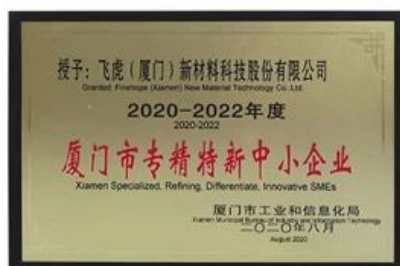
授予：飞虎（厦门）新材料科技股份有限公司
Granted: Finehope (Xiamen) New Material Technology Co.,Ltd

2020-2022年度
2020-2022

厦门市专精特新中小企业
Xiamen Specialized, Refining, Differentiate, Innovative SMEs

厦门市工业和信息化局
Xiamen Municipal Bureau of Industry and Information Technology
二〇二〇年八月
August 2020